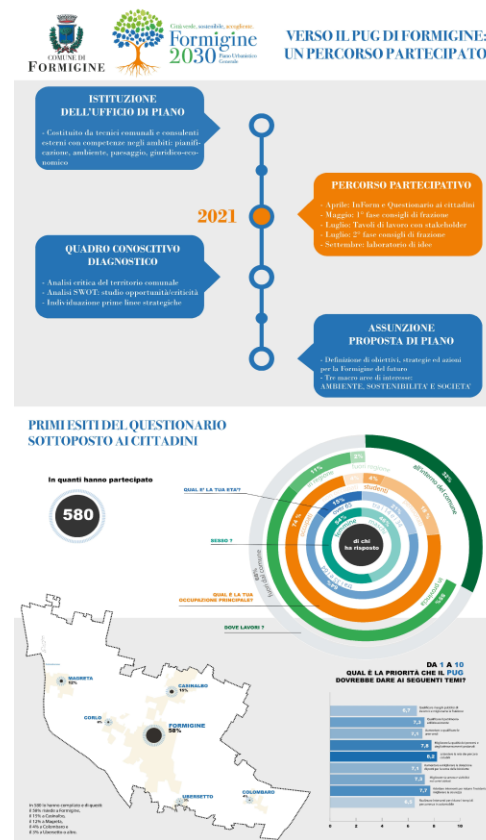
COMUNE DI FORMIGINE

Città verde, sostenibile, accogliente
Formigine 2030
Piano Urbanistico Generale

VERSO IL PUG DI FORMIGINE: UN PERCORSO PARTECIPATO

ISTITUZIONE DELL'UFFICIO DI PIANO

- Costituito da tecnici comunali e consulenti esterni con competenze negli ambiti: pianificazione, ambiente, paesaggio, giuridico-economico

2021

PERCORSO PARTECIPATIVO

- Aprile: InForm e Questionario ai cittadini
- Maggio: 1° fase consigli di frazione
- Luglio: Tavoli di lavoro con stakeholder
- Luglio: 2° fase consigli di frazione
- Settembre: laboratorio di idee

QUADRO CONOSCITIVO DIAGNOSTICO

- Analisi critica del territorio comunale
- Analisi SWOT: studio opportunità/criticità
- Individuazione prime linee strategiche

ASSUNZIONE PROPOSTA DI PIANO

- Definizione di obiettivi, strategie ed azioni per la Formigine del futuro
- Tre macro aree di interesse: AMBIENTE, SOSTENIBILITA' E SOCIETA'

PRIMI ESITI DEL QUESTIONARIO SOTTOPOSTO AI CITTADINI

In quanti hanno partecipato

580

QUAL E' LA TUA ETA'?

SESSO ?

QUAL E' LA TUA OCCUPAZIONE PRINCIPALE?

DOVE LAVORI ?

di chi ha risposto

58%
all'interno del comune

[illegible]

MAGRETA 6%

CASINALBO 11%

CORLO 4%

FORMIGINE 58%

UBERSETTO 6%

COLOMBARO 6%

DA 1 A 10
QUAL È LA PRIORITÀ CHE IL PUG DOVREBBE DARE AI SEGUENTI TEMI?

6,7
7,1
7,1
7,8
8,4
7,1
7,1
7,7
6,7

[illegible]